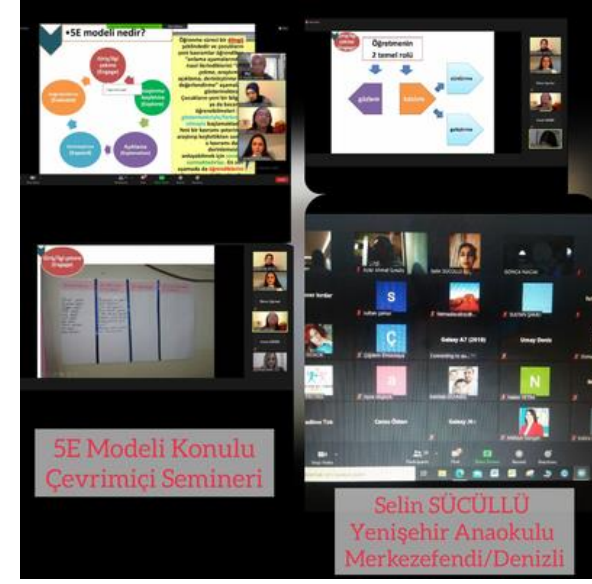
•5E modeli nedir?

Giriş/İlgi çekme (Engage)

Keşfetme (Explore)

Açıklama (Explain)

Derinleştirme (Elaborate)

Değerlendirme (Evaluate)

Öğretmenin 2 temel rolü

Giriş/İlgi çekme (Engage)

S

Ç

N

Galaxy A7 (2018)

Umay Deniz

5E Modeli Konulu Çevrimiçi Semineri

Selin SÜCÜLLÜ
Yenişehir Anaokulu
Merkezefendi/Denizli